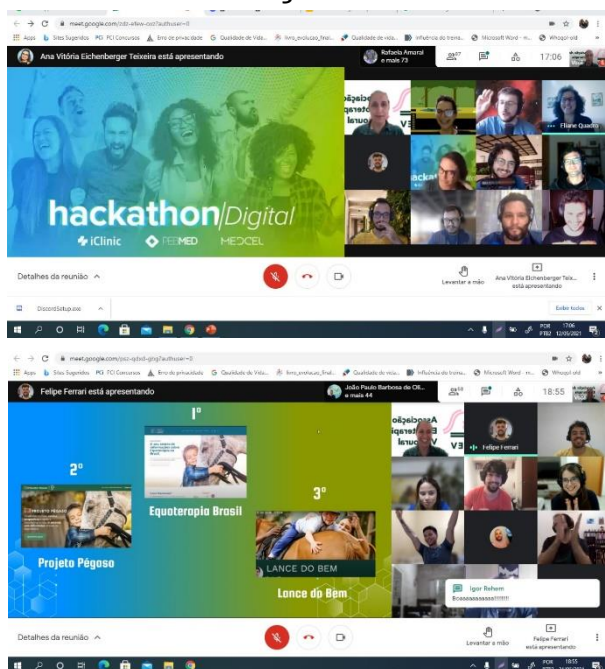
meet.google.com/zdz-wfew-oxz?authuser=0

Apps Sites Sugeridos PCI Concursos Erro de privacidade Qualidade de Vida... livro_evolucao_final... Qualidade de vida... Influência do treina... Microsoft Word - m... Whoopi vid

Ana Vitória Eichenberger Teixeira está apresentando

Rafaela Amaral e mais 73

17:06

Eliane Quadro

hackathon Digital

iClinic PEBMED MEDCEL

Detalhes da reunião ^

Levantar a mão

Ana Vitória Eichenberger Teix... está apresentando

DiscordSetup.exe

Exibir todos

17:06 12/05/2021

meet.google.com/pzz-qdxd-gog?authuser=0

Apps Sites Sugeridos PCI Concursos Erro de privacidade Qualidade de Vida... livro_evolucao_final... Qualidade de vida... Influência do treina... Microsoft Word - m... Whoopi vid

Felipe Ferrari está apresentando

João Paulo Barbosa de Oli... e mais 44

18:55

1º

Equoterapia Brasil

2º

Projeto Pégoso

3º

LANCE DO BEM

Lance do Bem

Felipe Ferrari

Igor Rehem

Boaaaaaaaaa!!!!!!!

Detalhes da reunião ^

Levantar a mão

Felipe Ferrari está apresentando

18:55